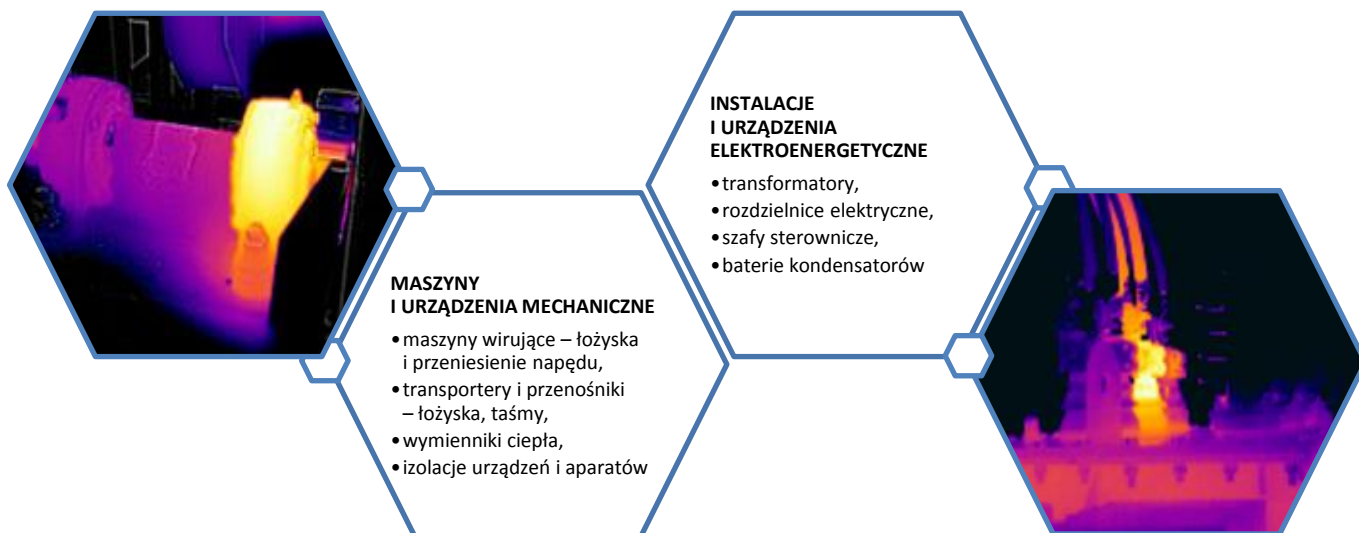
INSTALACJE
I URZĄDZENIA
ELEKTROENERGETYCZNE

• transformatory,
• rozdzielnice elektryczne,
• szafy sterownicze,
• baterie kondensatorów

MASZYNY
I URZĄDZENIA MECHANICZNE

• maszyny wirujące – łożyska i przeniesienie napędu,
• transportery i przenośniki – łożyska, taśmy,
• wymienniki ciepła,
• izolacje urządzeń i aparatów